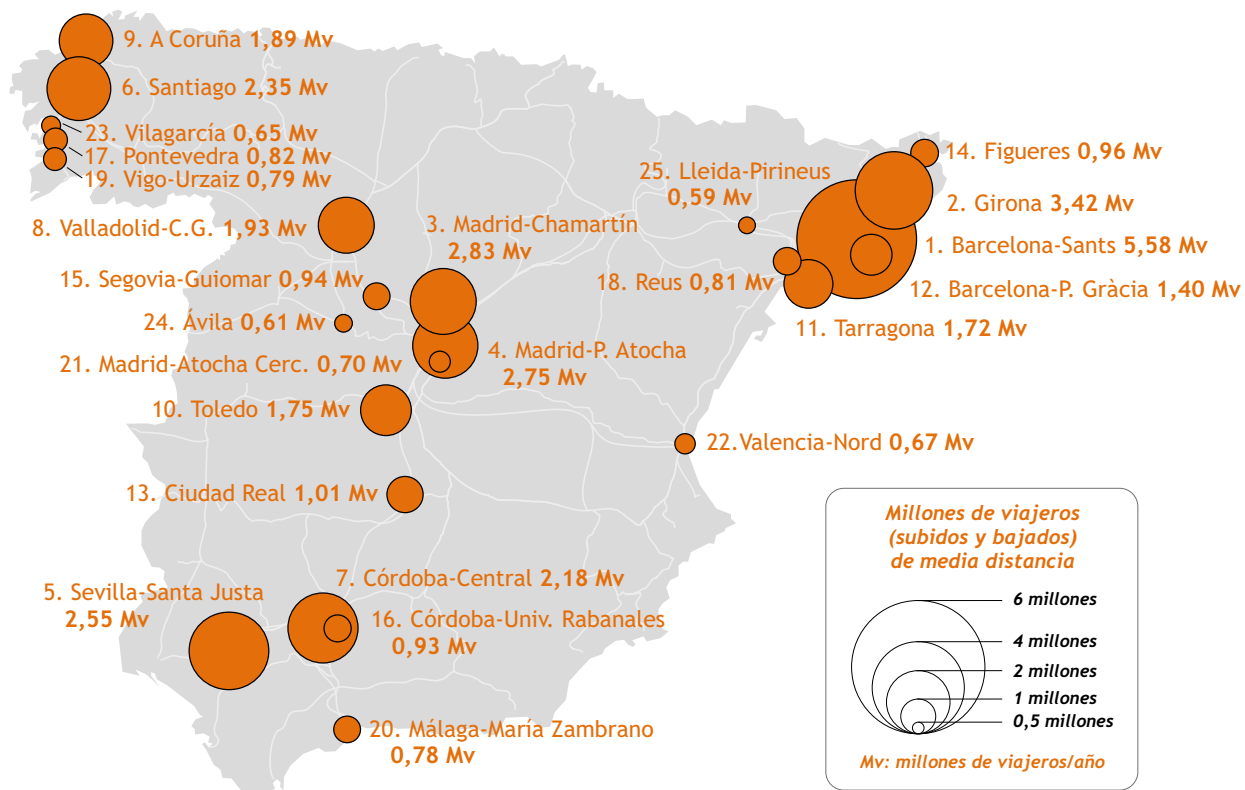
9. A Coruña 1,89 Mv

6. Santiago 2,35 Mv

23. Vilagarcía 0,65 Mv

17. Pontevedra 0,82 Mv

19. Vigo-Urzaiz 0,79 Mv

8. Valladolid-C.G. 1,93 Mv

15. Segovia-Guiomar 0,94 Mv

24. Ávila 0,61 Mv

21. Madrid-Atocha Cerc. 0,70 Mv

10. Toledo 1,75 Mv

13. Ciudad Real 1,01 Mv

5. Sevilla-Santa Justa 2,55 Mv

3. Madrid-Chamartín 2,83 Mv

4. Madrid-P. Atocha 2,75 Mv

7. Córdoba-Central 2,18 Mv

16. Córdoba-Univ. Rabanales 0,93 Mv

20. Málaga-María Zambrano 0,78 Mv

25. Lleida-Pirineus 0,59 Mv

18. Reus 0,81 Mv

14. Figueres 0,96 Mv

2. Girona 3,42 Mv

1. Barcelona-Sants 5,58 Mv

12. Barcelona-P. Gràcia 1,40 Mv

11. Tarragona 1,72 Mv

22.Valencia-Nord 0,67 Mv

Millones de viajeros (subidos y bajados) de media distancia

6 millones

4 millones

2 millones

1 millones

0,5 millones

Mv: millones de viajeros/año